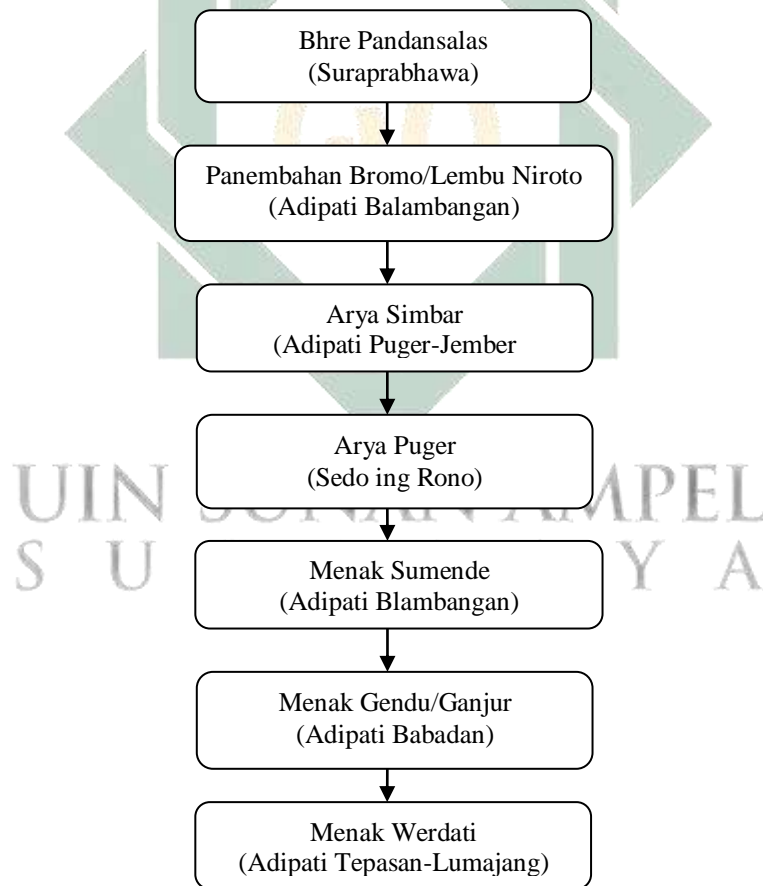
Bhre Pandansalas
(Suraprabhawa)

Panembahan Bromo/Lembu Niroto
(Adipati Balambangan)

Arya Simbar
(Adipati Puger-Jember

Arya Puger
(Sedo ing Rono)

Menak Sumende
(Adipati Blambangan)

Menak Gendu/Ganjur
(Adipati Babadan)

Menak Werdati
(Adipati Tepasan-Lumajang)

UIN SUNAN AMPEL
S U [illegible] Y A